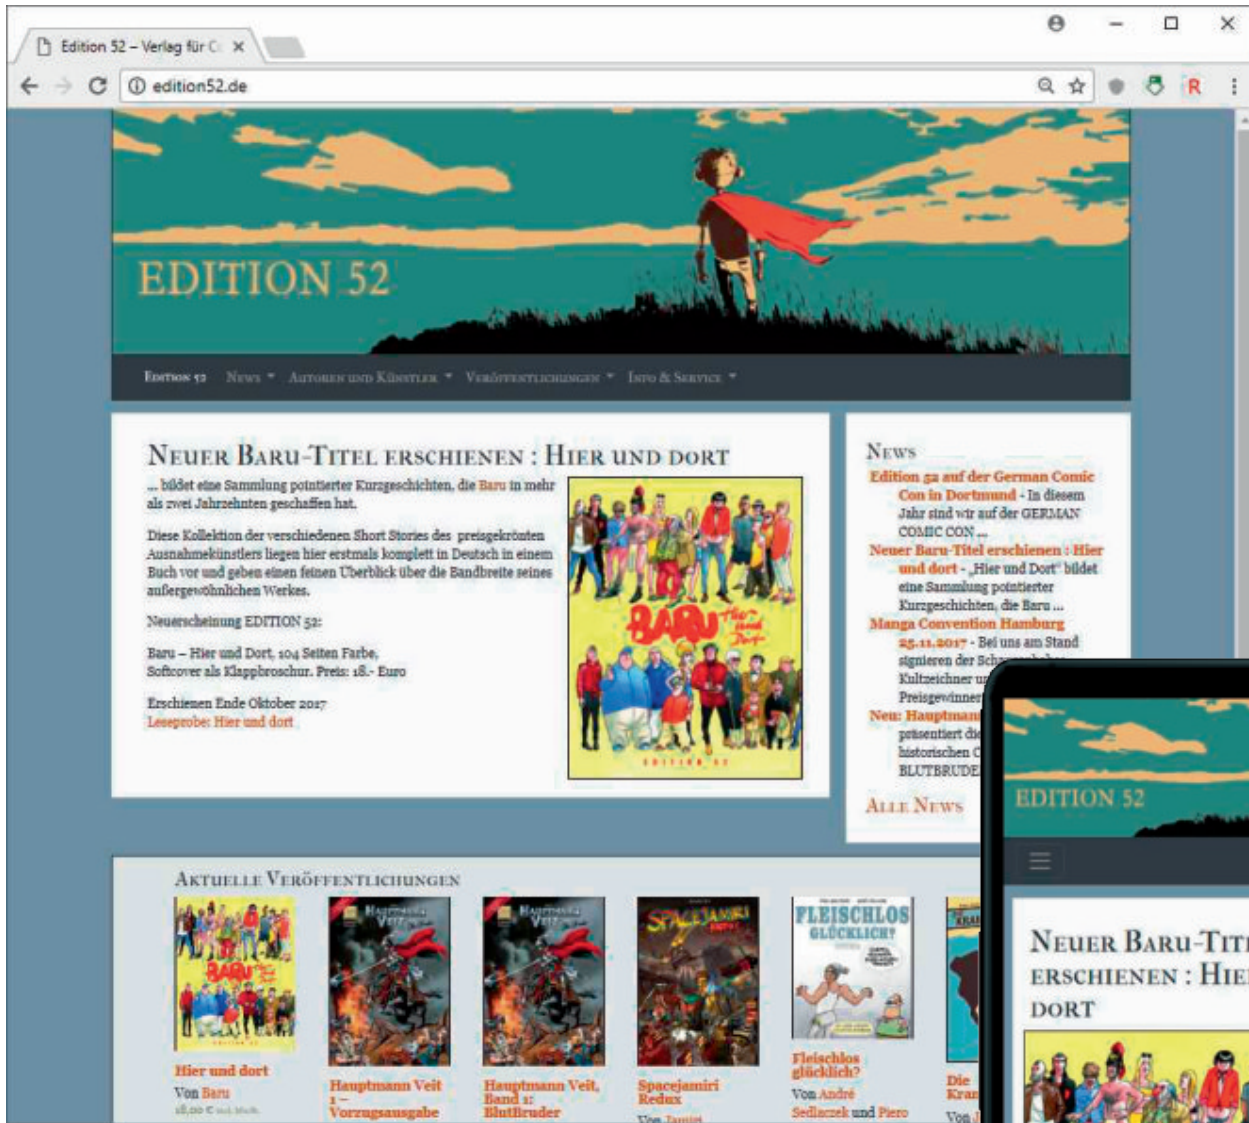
Edition 52 – Verlag für C ×

edition52.de

EDITION 52

Edition 52 News Autoren und Künstler Veröffentlichungen Info & Service

Neuer Baru-Titel erschienen : Hier und dort

... bildet eine Sammlung pointierter Kurzgeschichten, die Baru in mehr als zwei Jahrzehnten geschaffen hat.

Diese Kollektion der verschiedenen Short Stories des preisgekrönten Ausnahmekünstlers liegen hier erstmals komplett in Deutsch in einem Buch vor und geben einen feinen Überblick über die Bandbreite seines außergewöhnlichen Werkes.

Neuerscheinung EDITION 52:

Baru – Hier und Dort, 104 Seiten Farbe, Softcover als Klappbroschur. Preis: 18.- Euro

Erschienen Ende Oktober 2017
Leseprobe: Hier und dort

BARU Hier und Dort
EDITION 52

News

Edition 52 auf der German Comic Con in Dortmund - In diesem Jahr sind wir auf der GERMAN COMIC CON ...
Neuer Baru-Titel erschienen : Hier und dort - „Hier und Dort" bildet eine Sammlung pointierter Kurzgeschichten, die Baru ...
Manga Convention Hamburg 25.11.2017 - Bei uns am Stand signieren der Sch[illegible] Kultzeichner u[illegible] Preisgewinner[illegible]
Neu: Hauptmann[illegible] präsentiert di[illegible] historischen C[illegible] BLUTBRUDE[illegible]

Alle News

Aktuelle Veröffentlichungen

Hier und dort
Von Baru
18,00 € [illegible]

Hauptmann Veit 1 – Vorzugsausgabe

Hauptmann Veit, Band 1: Blutbrüder

Spacejamiri Redux
Von Jamiri

Fleischlos glücklich?
Von André Sedlaczek und Piero

FLEISCHLOS GLÜCKLICH?

Die Kran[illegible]
Von J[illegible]

EDITION 52

Neuer Baru-Tit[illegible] erschienen : Hie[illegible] dort